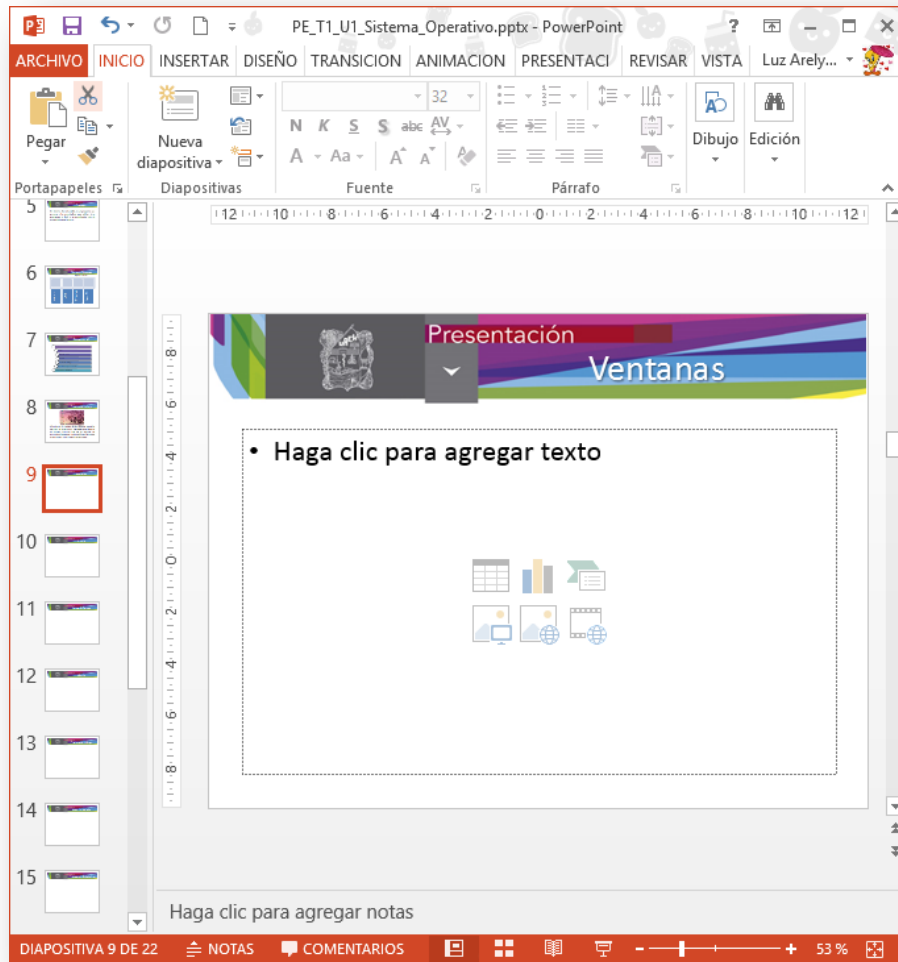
PE_T1_U1_Sistema_Operativo.pptx - PowerPoint

ARCHIVO INICIO INSERTAR DISEÑO TRANSICION ANIMACION PRESENTACI REVISAR VISTA Luz Arely...

Pegar
Nueva diapositiva
32
N K S S abc
Dibujo
Edición
Portapapeles Diapositivas Fuente Párrafo

12 10 8 6 4 2 0 2 4 6 8 10 12

5
6
7
8
9
10
11
12
13
14
15

Presentación
Ventanas

• Haga clic para agregar texto

Haga clic para agregar notas

DIAPOSITIVA 9 DE 22 NOTAS COMENTARIOS 53 %